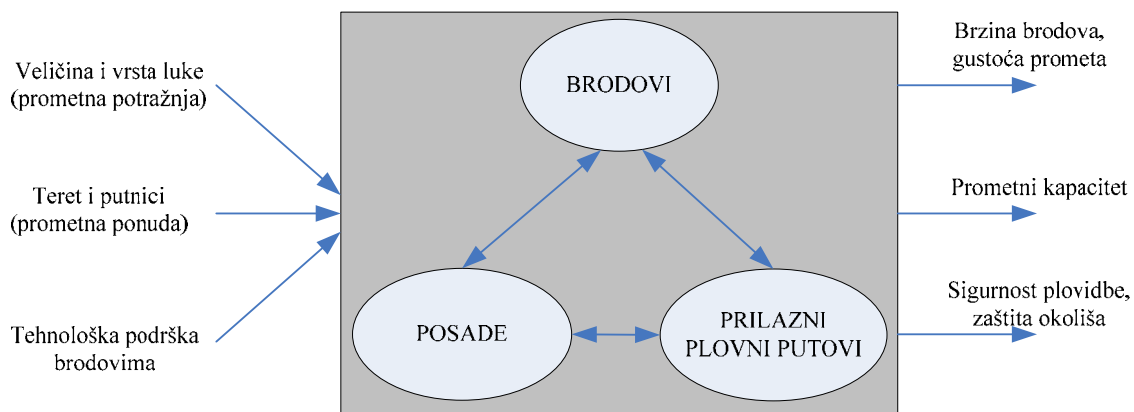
Veličina i vrsta luke
(prometna potražnja)

Teret i putnici
(prometna ponuda)

Tehnološka podrška
brodovima

BRODOVI

POSADE

PRILAZNI
PLOVNI PUTOVI

Brzina brodova,
gustoća prometa

Prometni kapacitet

Sigurnost plovidbe,
zaštita okoliša